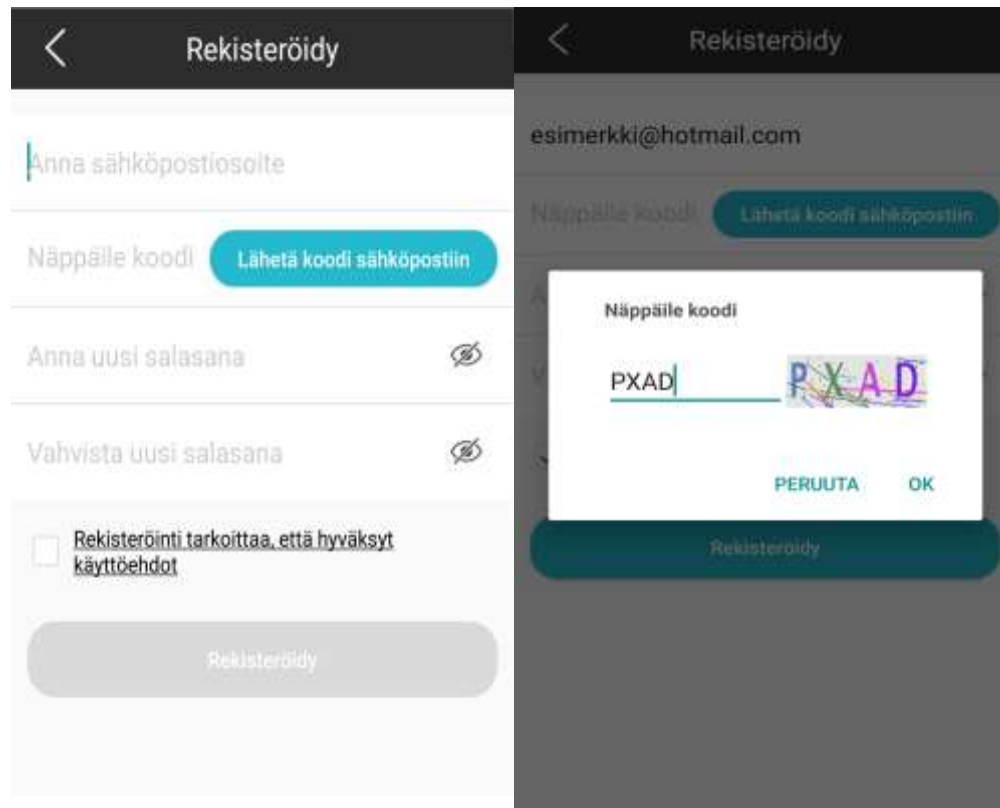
Rekisteröidy

Anna sähköpostiosoite

Näppäile koodi

Lähetä koodi sähköpostiin

Anna uusi salasana

Vahvista uusi salasana

Rekisteröinti tarkoittaa, että hyväksyt käyttöehdot

Rekisteröidy

Rekisteröidy

esimerkki@hotmail.com

Näppäile koodi

Lähetä koodi sähköpostiin

Näppäile koodi

PXAD

PXAD

PERUUTA

OK

Rekisteröidy